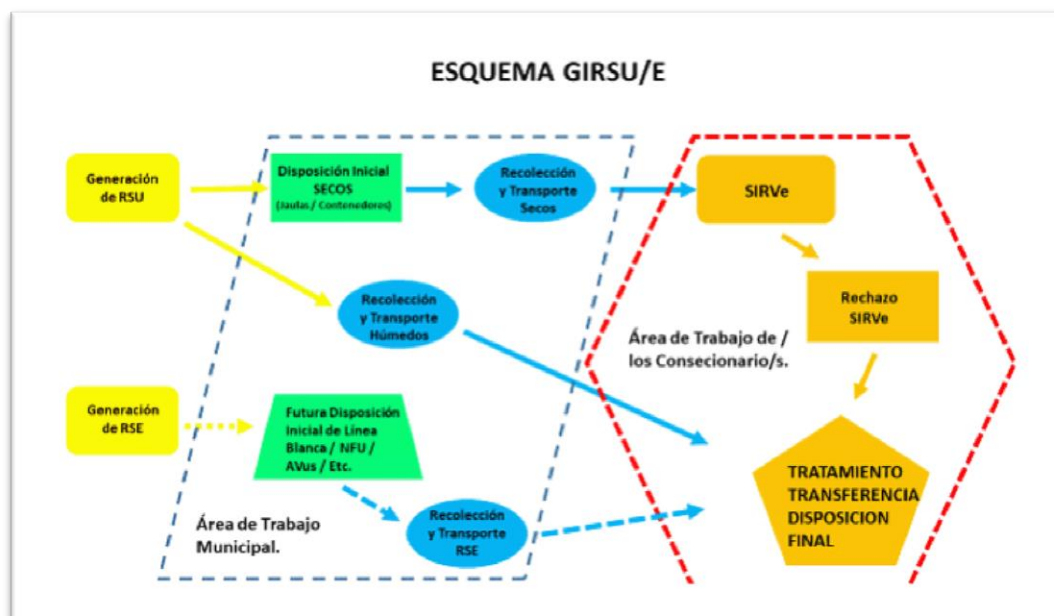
ESQUEMA GIRSU/E

Generación de RSU

Disposición Inicial SECOS (Jaulas / Contenedores)

Recolección y Transporte Secos

SIRVe

Rechazo SIRVe

Recolección y Transporte Húmedos

Área de Trabajo de / los Consecionario/s.

Generación de RSE

Futura Disposición Inicial de Línea Blanca / NFU / AVus / Etc.

TRATAMIENTO TRANSFERENCIA DISPOSICION FINAL

Área de Trabajo Municipal.

Recolección y Transporte RSE